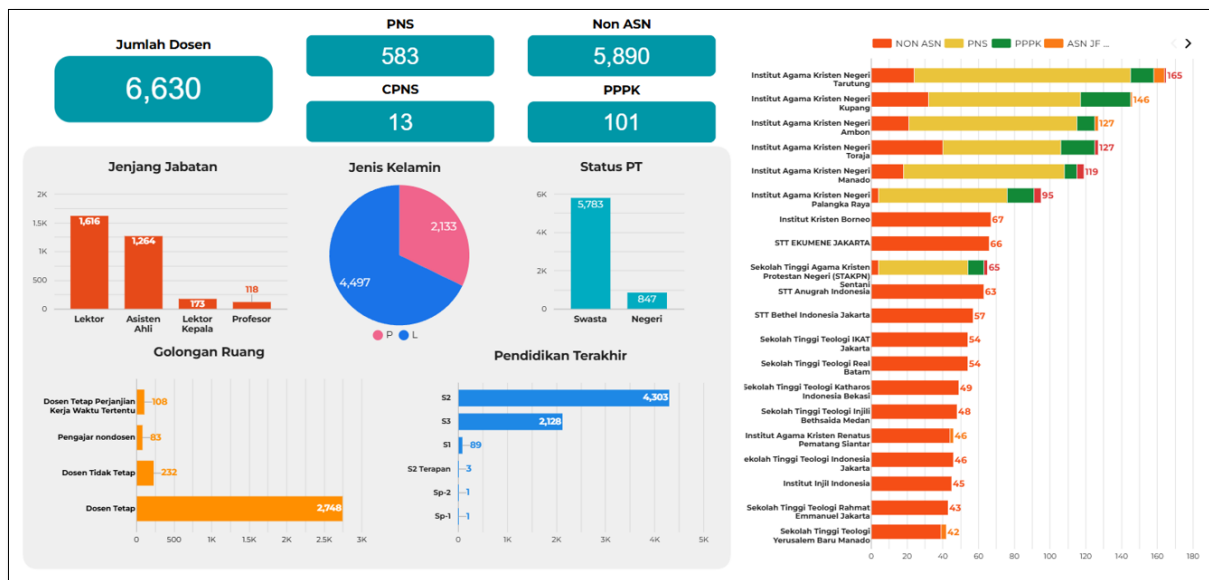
Jumlah Dosen
6,630

PNS
583

CPNS
13

Non ASN
5,890

PPPK
101

Jenjang Jabatan

| | |
|---|---|
| Lektor | 1,616 |
| Asisten Ahli | 1,264 |
| Lektor Kepala | 173 |
| Profesor | 118 |

2K, 1.5K, 1K, 500, 0

Jenis Kelamin
2,133
4,497
P L

Status PT

| | |
|---|---|
| Swasta | 5,783 |
| Negeri | 847 |

6K, 4K, 2K, 0

Golongan Ruang

| | |
|---|---|
| Dosen Tetap Perjanjian Kerja Waktu Tertentu | 108 |
| Pengajar nondosen | 83 |
| Dosen Tidak Tetap | 232 |
| Dosen Tetap | 2,748 |

0, 500, 1K, 1.5K, 2K, 2.5K, 3K

Pendidikan Terakhir

| | |
|---|---|
| S2 | 4,303 |
| S3 | 2,128 |
| S1 | 89 |
| S2 Terapan | 3 |
| Sp-2 | 1 |
| Sp-1 | 1 |

0, 1K, 2K, 3K, 4K, 5K

NON ASN PNS PPPK ASN JF ...

| | |
|---|---|
| Institut Agama Kristen Negeri Tarutung | 165 |
| Institut Agama Kristen Negeri Kupang | 146 |
| Institut Agama Kristen Negeri Ambon | 127 |
| Institut Agama Kristen Negeri Toraja | 127 |
| Institut Agama Kristen Negeri Manado | 119 |
| Institut Agama Kristen Negeri Palangka Raya | 95 |
| Institut Kristen Borneo | 67 |
| STT EKUMENE JAKARTA | 66 |
| Sekolah Tinggi Agama Kristen Protestan Negeri (STAKPN) Sentani | 65 |
| STT Anugrah Indonesia | 63 |
| STT Bethel Indonesia Jakarta | 57 |
| Sekolah Tinggi Teologi IKAT Jakarta | 54 |
| Sekolah Tinggi Teologi Real Batam | 54 |
| Sekolah Tinggi Teologi Katharos Indonesia Bekasi | 49 |
| Sekolah Tinggi Teologi Injili Bethsaida Medan | 48 |
| Institut Agama Kristen Renatus Pematang Siantar | 46 |
| ekolah Tinggi Teologi Indonesia Jakarta | 46 |
| Institut Injil Indonesia | 45 |
| Sekolah Tinggi Teologi Rahmat Emmanuel Jakarta | 43 |
| Sekolah Tinggi Teologi Yerusalem Baru Manado | 42 |

0, 20, 40, 60, 80, 100, 120, 140, 160, 180